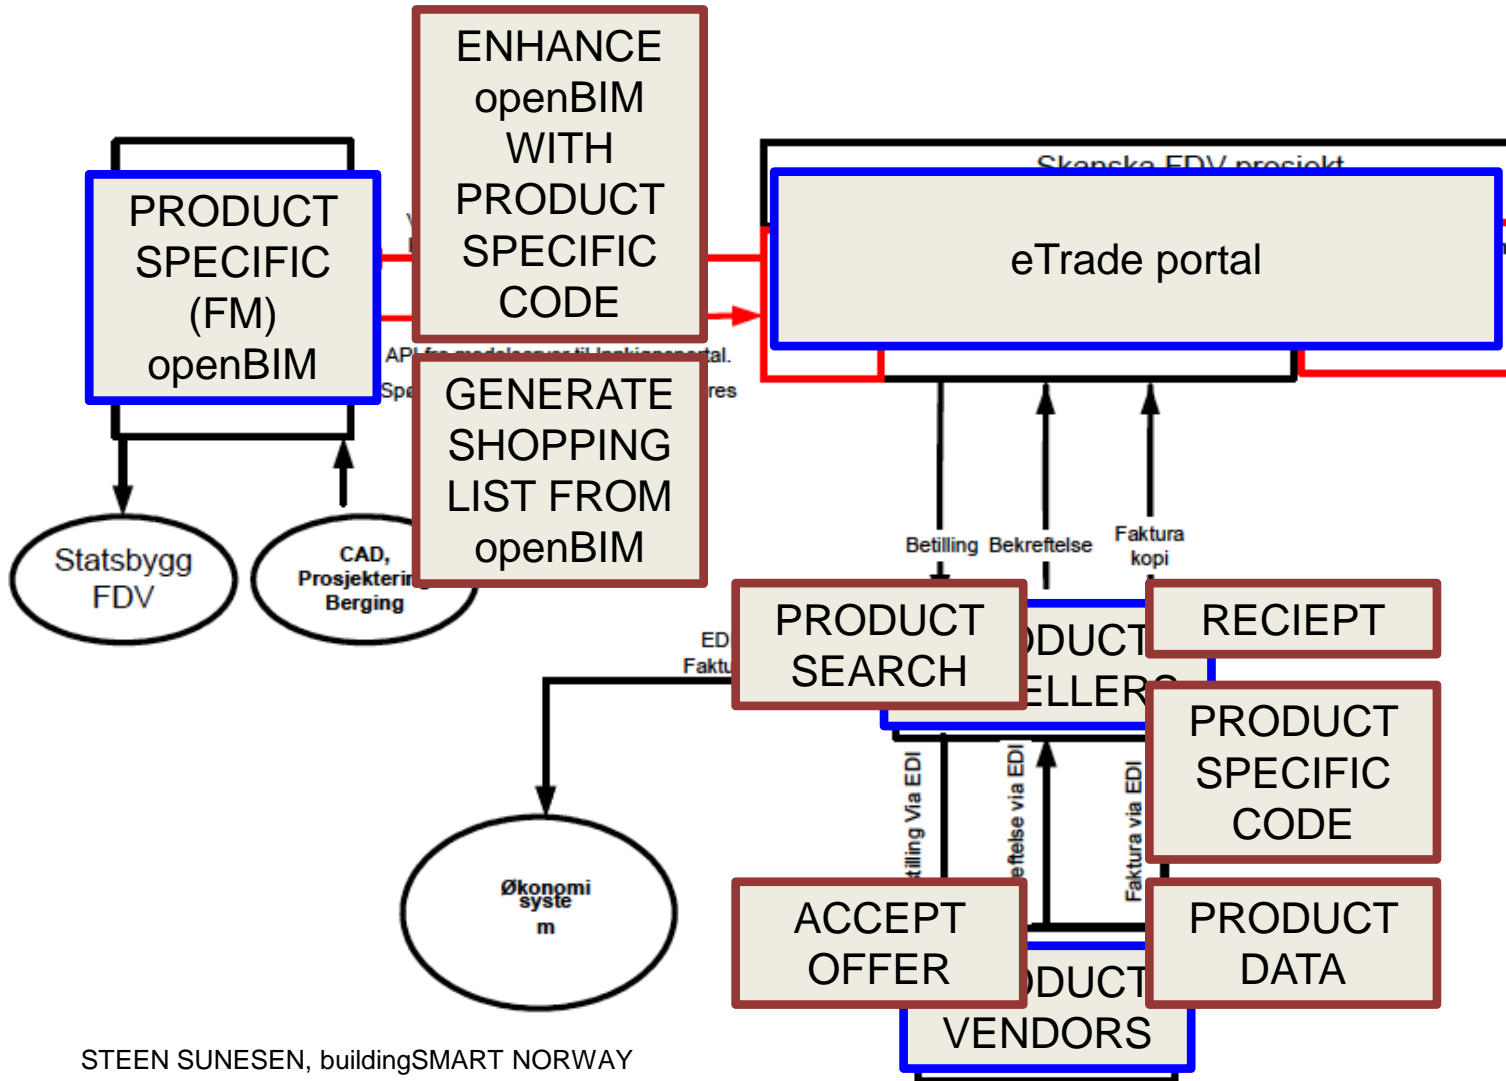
ENHANCE openBIM WITH PRODUCT SPECIFIC CODE

PRODUCT SPECIFIC (FM) openBIM

Skanska FDV prosjekt

eTrade portal

API fra modelserver til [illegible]portal.

Spe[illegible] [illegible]res

GENERATE SHOPPING LIST FROM openBIM

Statsbygg FDV

CAD, Prosjekterin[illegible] Berging

Betilling

Bekreftelse

Faktura kopi

ED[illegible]

Faktu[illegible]

PRODUCT SEARCH

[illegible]DUCT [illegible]ELLER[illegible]

RECIEPT

PRODUCT SPECIFIC CODE

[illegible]tilling Via EDI

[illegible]eftelse via EDI

Faktura via EDI

Økonomi syste m

ACCEPT OFFER

PRODUCT DATA

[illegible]DUCT VENDORS

STEEN SUNESEN, buildingSMART NORWAY